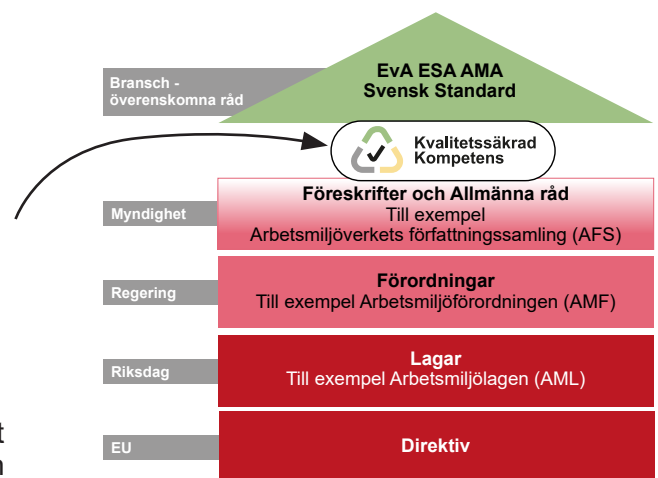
Bransch - överenskomna råd

EvA ESA AMA
Svensk Standard

Kvalitetssäkrad Kompetens

Myndighet

Föreskrifter och Allmänna råd
Till exempel
Arbetsmiljöverkets författningssamling (AFS)

Regering

Förordningar
Till exempel Arbetsmiljöförordningen (AMF)

Riksdag

Lagar
Till exempel Arbetsmiljölagen (AML)

EU

Direktiv

t
n